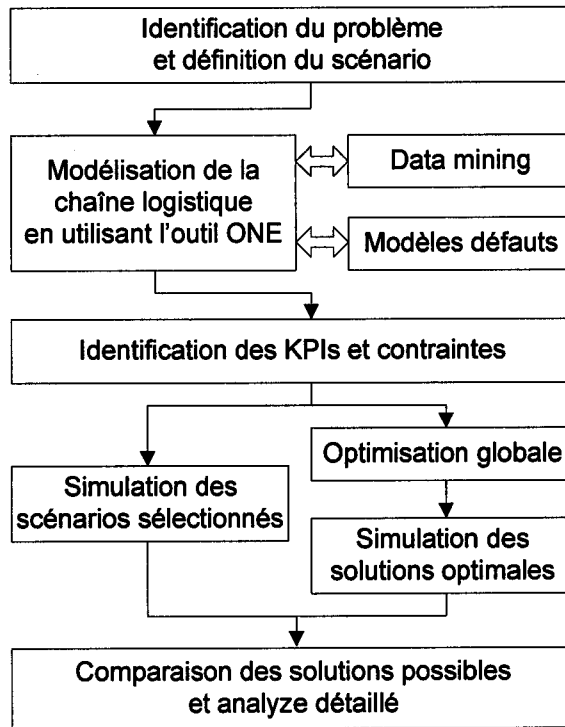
Identification du problème et définition du scénario

Modélisation de la chaîne logistique en utilisant l'outil ONE

Data mining

Modèles défauts

Identification des KPIs et contraintes

Optimisation globale

Simulation des scénarios sélectionnés

Simulation des solutions optimales

Comparaison des solutions possibles et analyze détaillé